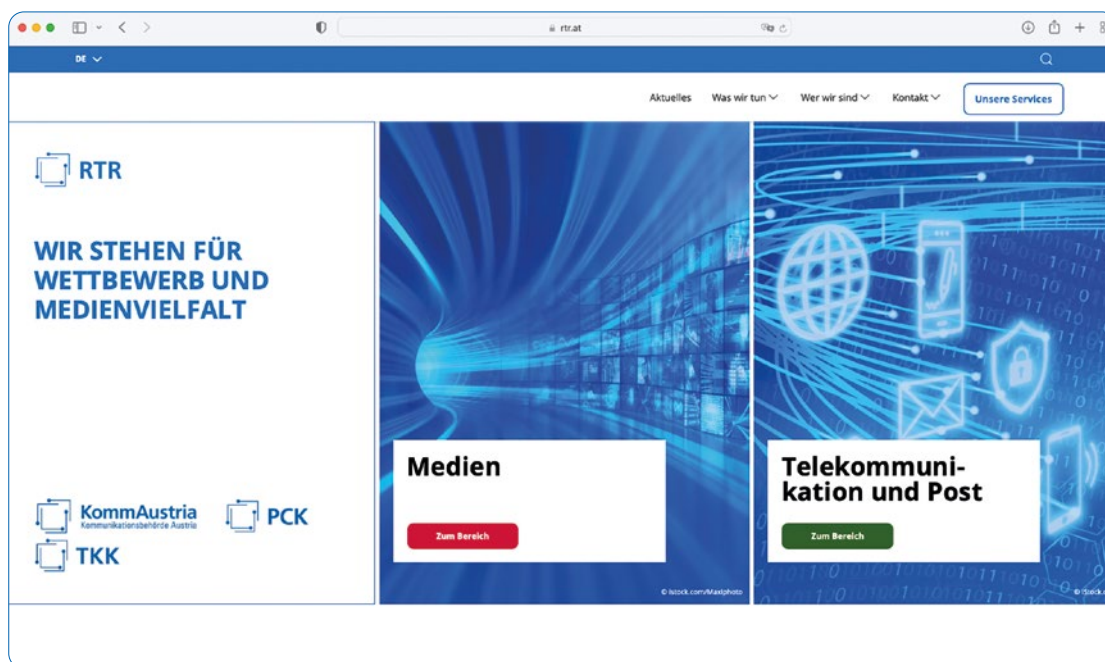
rtr.at

DE

Aktuelles Was wir tun Wer wir sind Kontakt Unsere Services

RTR

WIR STEHEN FÜR WETTBEWERB UND MEDIENVIELFALT

KommAustria
Kommunikationsbehörde Austria

PCK

TKK

Medien

Zum Bereich

© istock.com/Maxiphoto

Telekommunikation und Post

Zum Bereich

© iStock.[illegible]